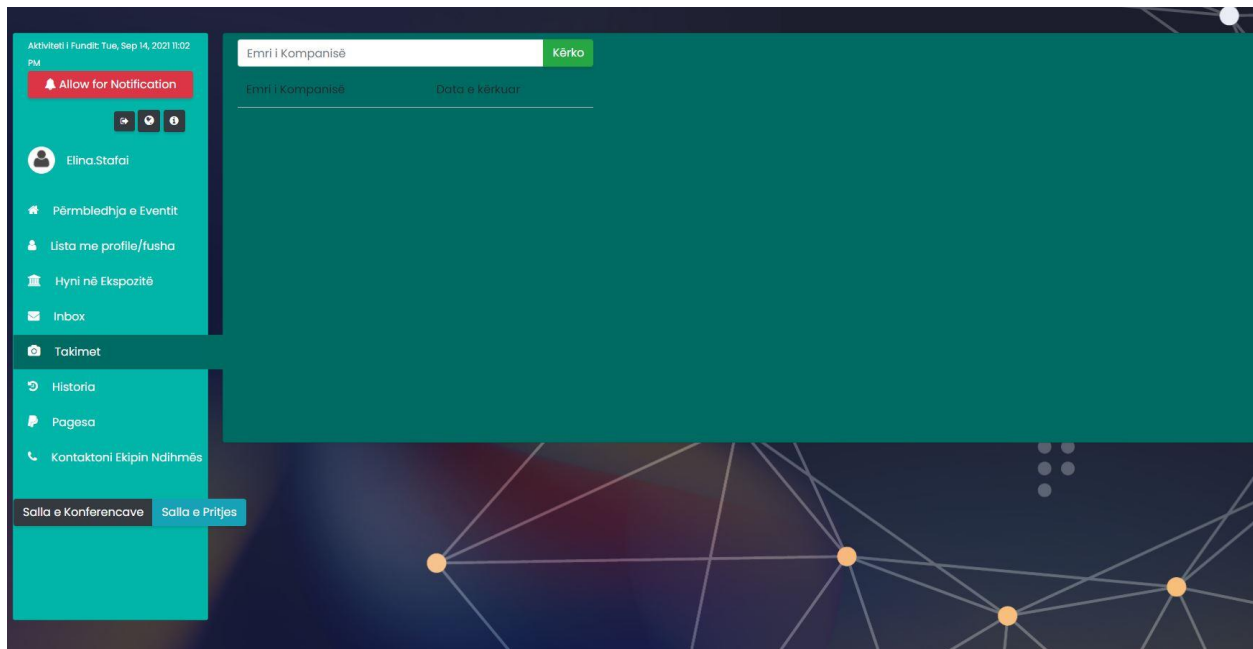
Aktiviteti i Fundit: Tue, Sep 14, 2021 11:02 PM

Allow for Notification

Elina.Stafai

Përmbledhja e Eventit

Lista me profile/fusha

Hyni në Ekspozitë

Inbox

Takimet

Historia

Pagesa

Kontaktoni Ekipin Ndihmës

Salla e Konferencave

Salla e Pritjes

Emri i Kompanisë

Kërko

| Emri i Kompanisë | Data e kërkuar |
|---|---|